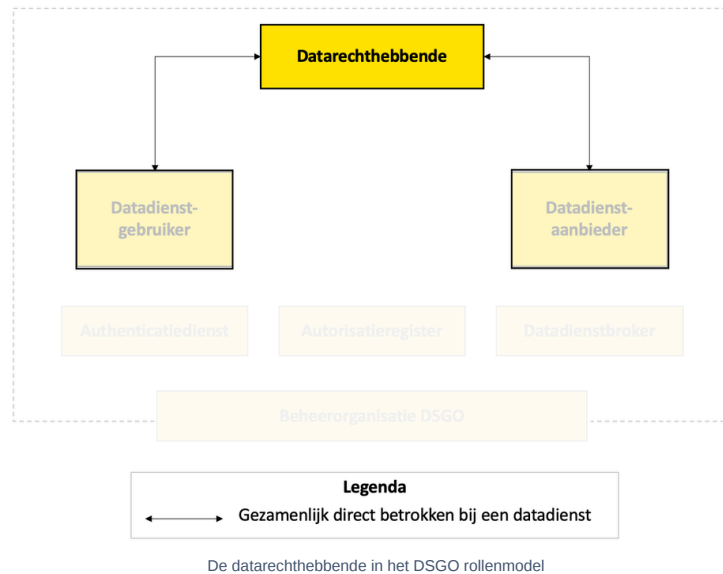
Datarechthebbende

Datadienst-gebruiker

Datadienst-aanbieder

Authenticatiedienst

Autorisatieregister

Datadienstbroker

Beheerorganisatie DSGO

Legenda

Gezamenlijk direct betrokken bij een datadienst

De datarechthebbende in het DSGO rollenmodel